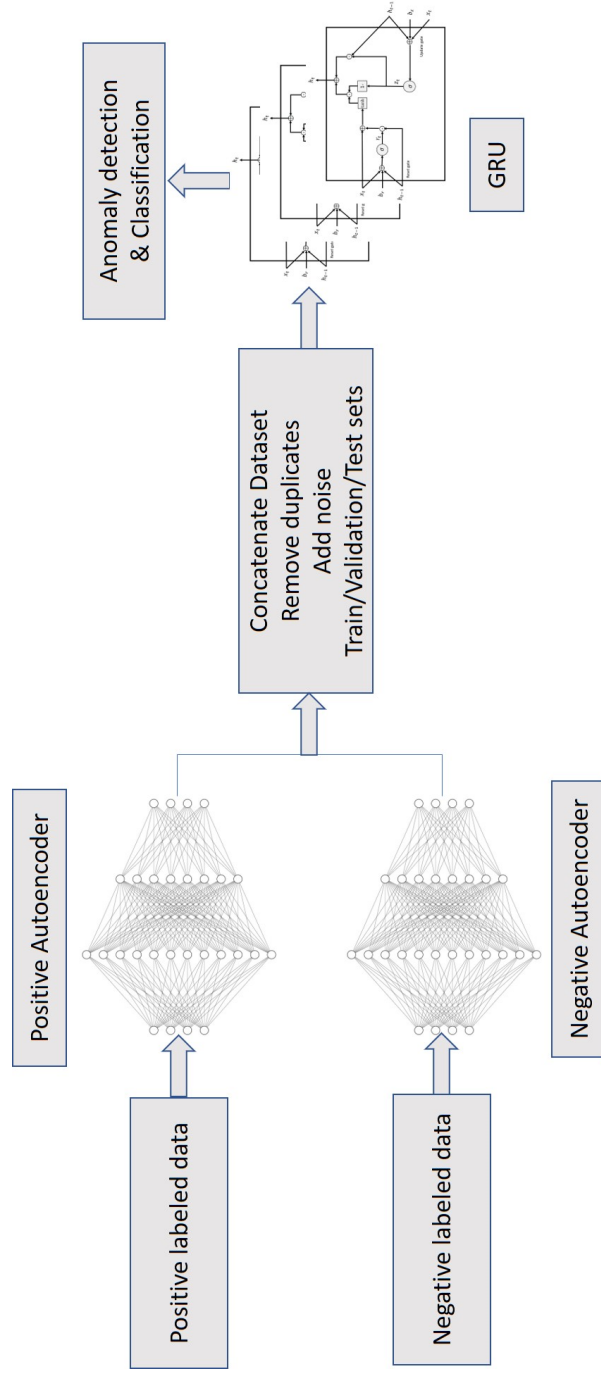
Positive labeled data

Positive Autoencoder

Negative labeled data

Negative Autoencoder

Concatenate Dataset
Remove duplicates
Add noise
Train/Validation/Test sets

GRU

Anomaly detection
& Classification